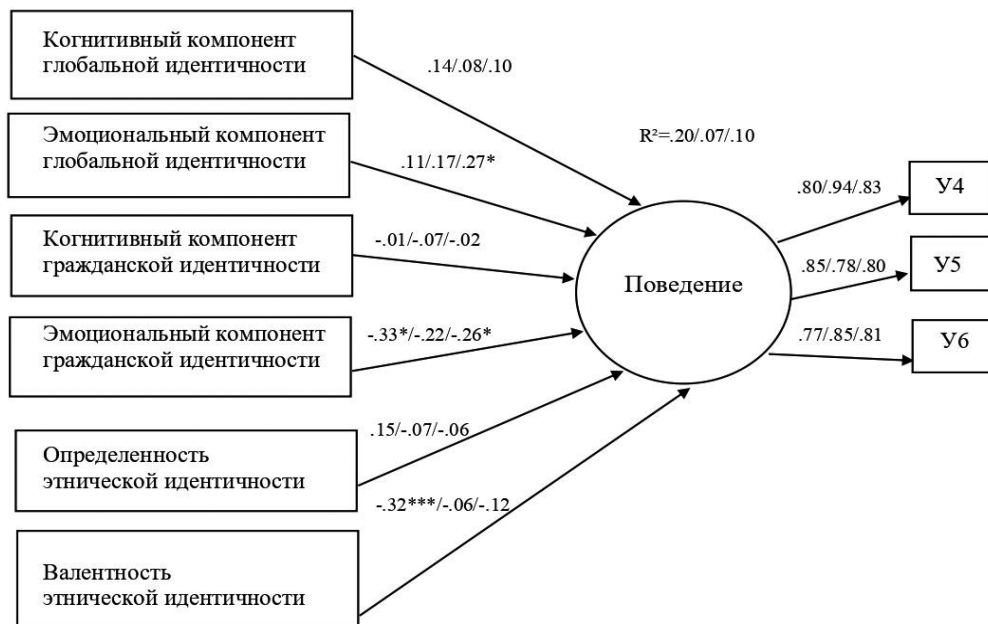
Когнитивный компонент глобальной идентичности

.14/.08/.10

Эмоциональный компонент глобальной идентичности

R²=.20/.07/.10

.11/.17/.27*

Когнитивный компонент гражданской идентичности

-.01/-.07/-.02

Эмоциональный компонент гражданской идентичности

-.33*/-.22/-.26*

Определенность этнической идентичности

.15/-.07/-.06

-.32***/-.06/-.12

Валентность этнической идентичности

Поведение

.80/.94/.83

У4

.85/.78/.80

У5

.77/.85/.81

У6